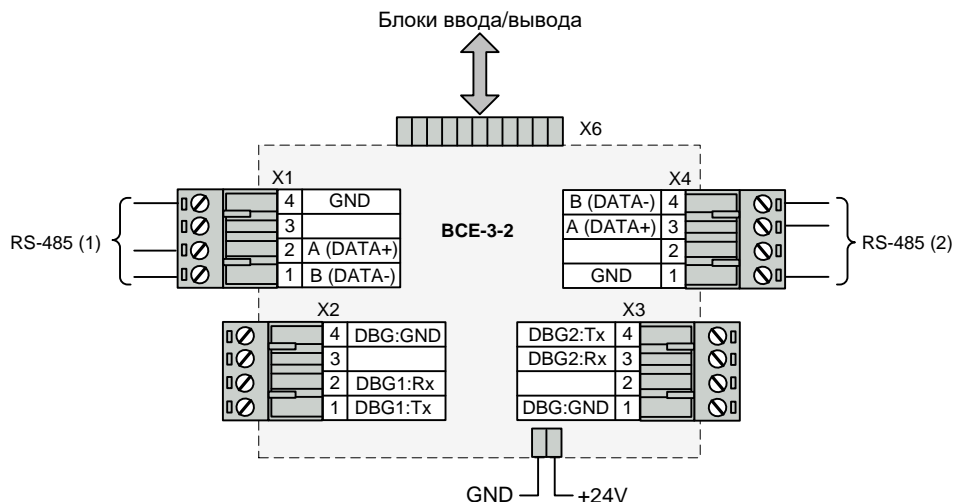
Блоки ввода/вывода

X6

X1

| 4 | GND |
|---|---|
| 3 | |
| 2 | A (DATA+) |
| 1 | B (DATA-) |

RS-485 (1)

BCE-3-2

X4

| B (DATA-) | 4 |
|---|---|
| A (DATA+) | 3 |
| | 2 |
| GND | 1 |

RS-485 (2)

X2

| 4 | DBG:GND |
|---|---|
| 3 | |
| 2 | DBG1:Rx |
| 1 | DBG1:Tx |

X3

| DBG2:Tx | 4 |
|---|---|
| DBG2:Rx | 3 |
| | 2 |
| DBG:GND | 1 |

GND

+24V